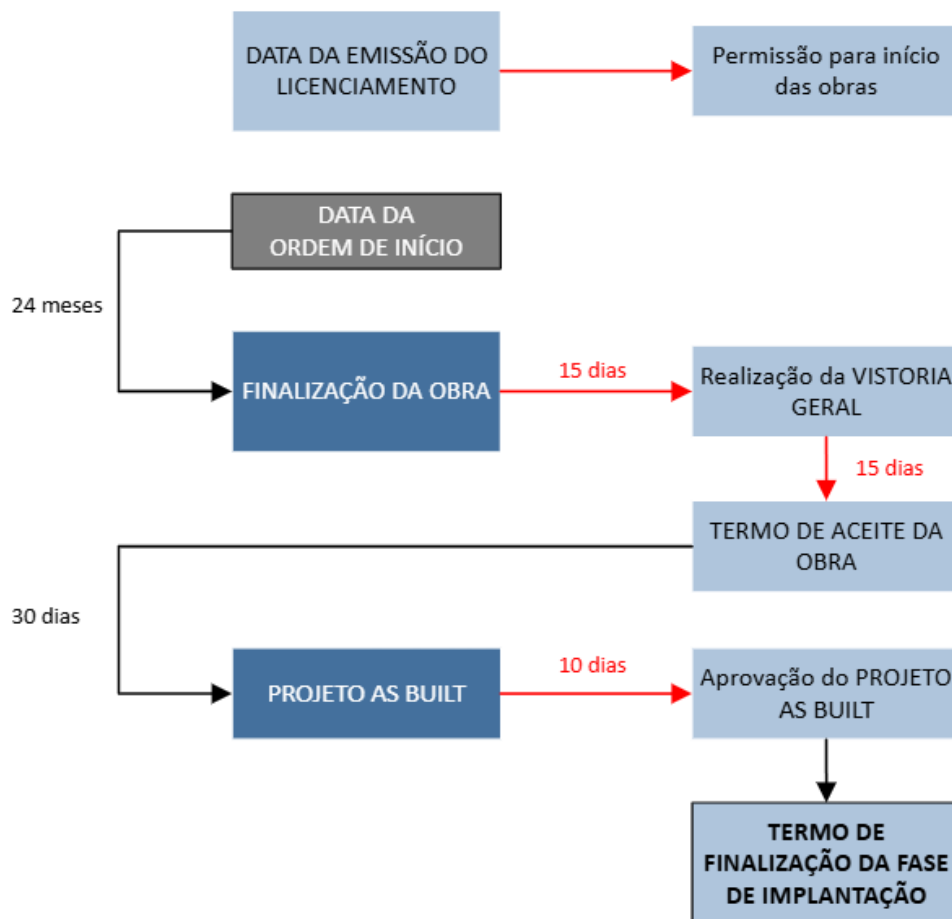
DATA DA EMISSÃO DO LICENCIAMENTO

Permissão para início das obras

DATA DA ORDEM DE INÍCIO

24 meses

FINALIZAÇÃO DA OBRA

15 dias

Realização da VISTORIA GERAL

15 dias

TERMO DE ACEITE DA OBRA

30 dias

PROJETO AS BUILT

10 dias

Aprovação do PROJETO AS BUILT

TERMO DE FINALIZAÇÃO DA FASE DE IMPLANTAÇÃO